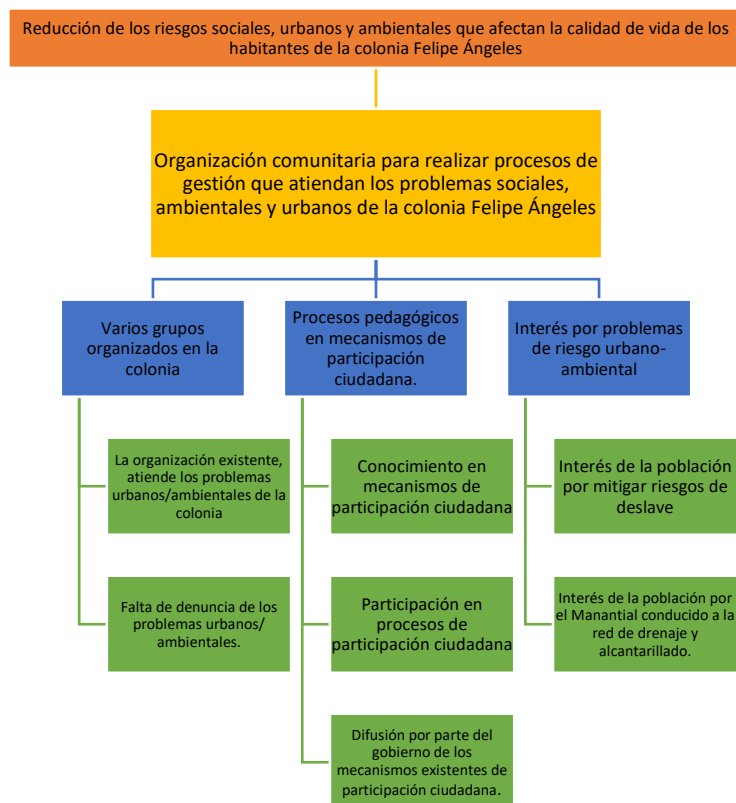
Reducción de los riesgos sociales, urbanos y ambientales que afectan la calidad de vida de los habitantes de la colonia Felipe Ángeles

Organización comunitaria para realizar procesos de gestión que atiendan los problemas sociales, ambientales y urbanos de la colonia Felipe Ángeles

Varios grupos organizados en la colonia

La organización existente, atiende los problemas urbanos/ambientales de la colonia

Falta de denuncia de los problemas urbanos/ ambientales.

Procesos pedagógicos en mecanismos de participación ciudadana.

Conocimiento en mecanismos de participación ciudadana

Participación en procesos de participación ciudadana

Difusión por parte del gobierno de los mecanismos existentes de participación ciudadana.

Interés por problemas de riesgo urbano-ambiental

Interés de la población por mitigar riesgos de deslave

Interés de la población por el Manantial conducido a la red de drenaje y alcantarillado.